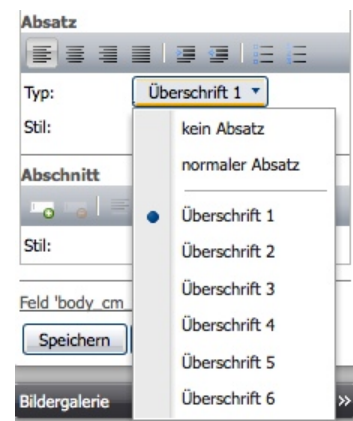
Absatz

Typ: Überschrift 1

Stil:

Abschnitt

Stil:

Feld 'body_cm

Speichern

Bildergalerie

kein Absatz
normaler Absatz
Überschrift 1
Überschrift 2
Überschrift 3
Überschrift 4
Überschrift 5
Überschrift 6

»